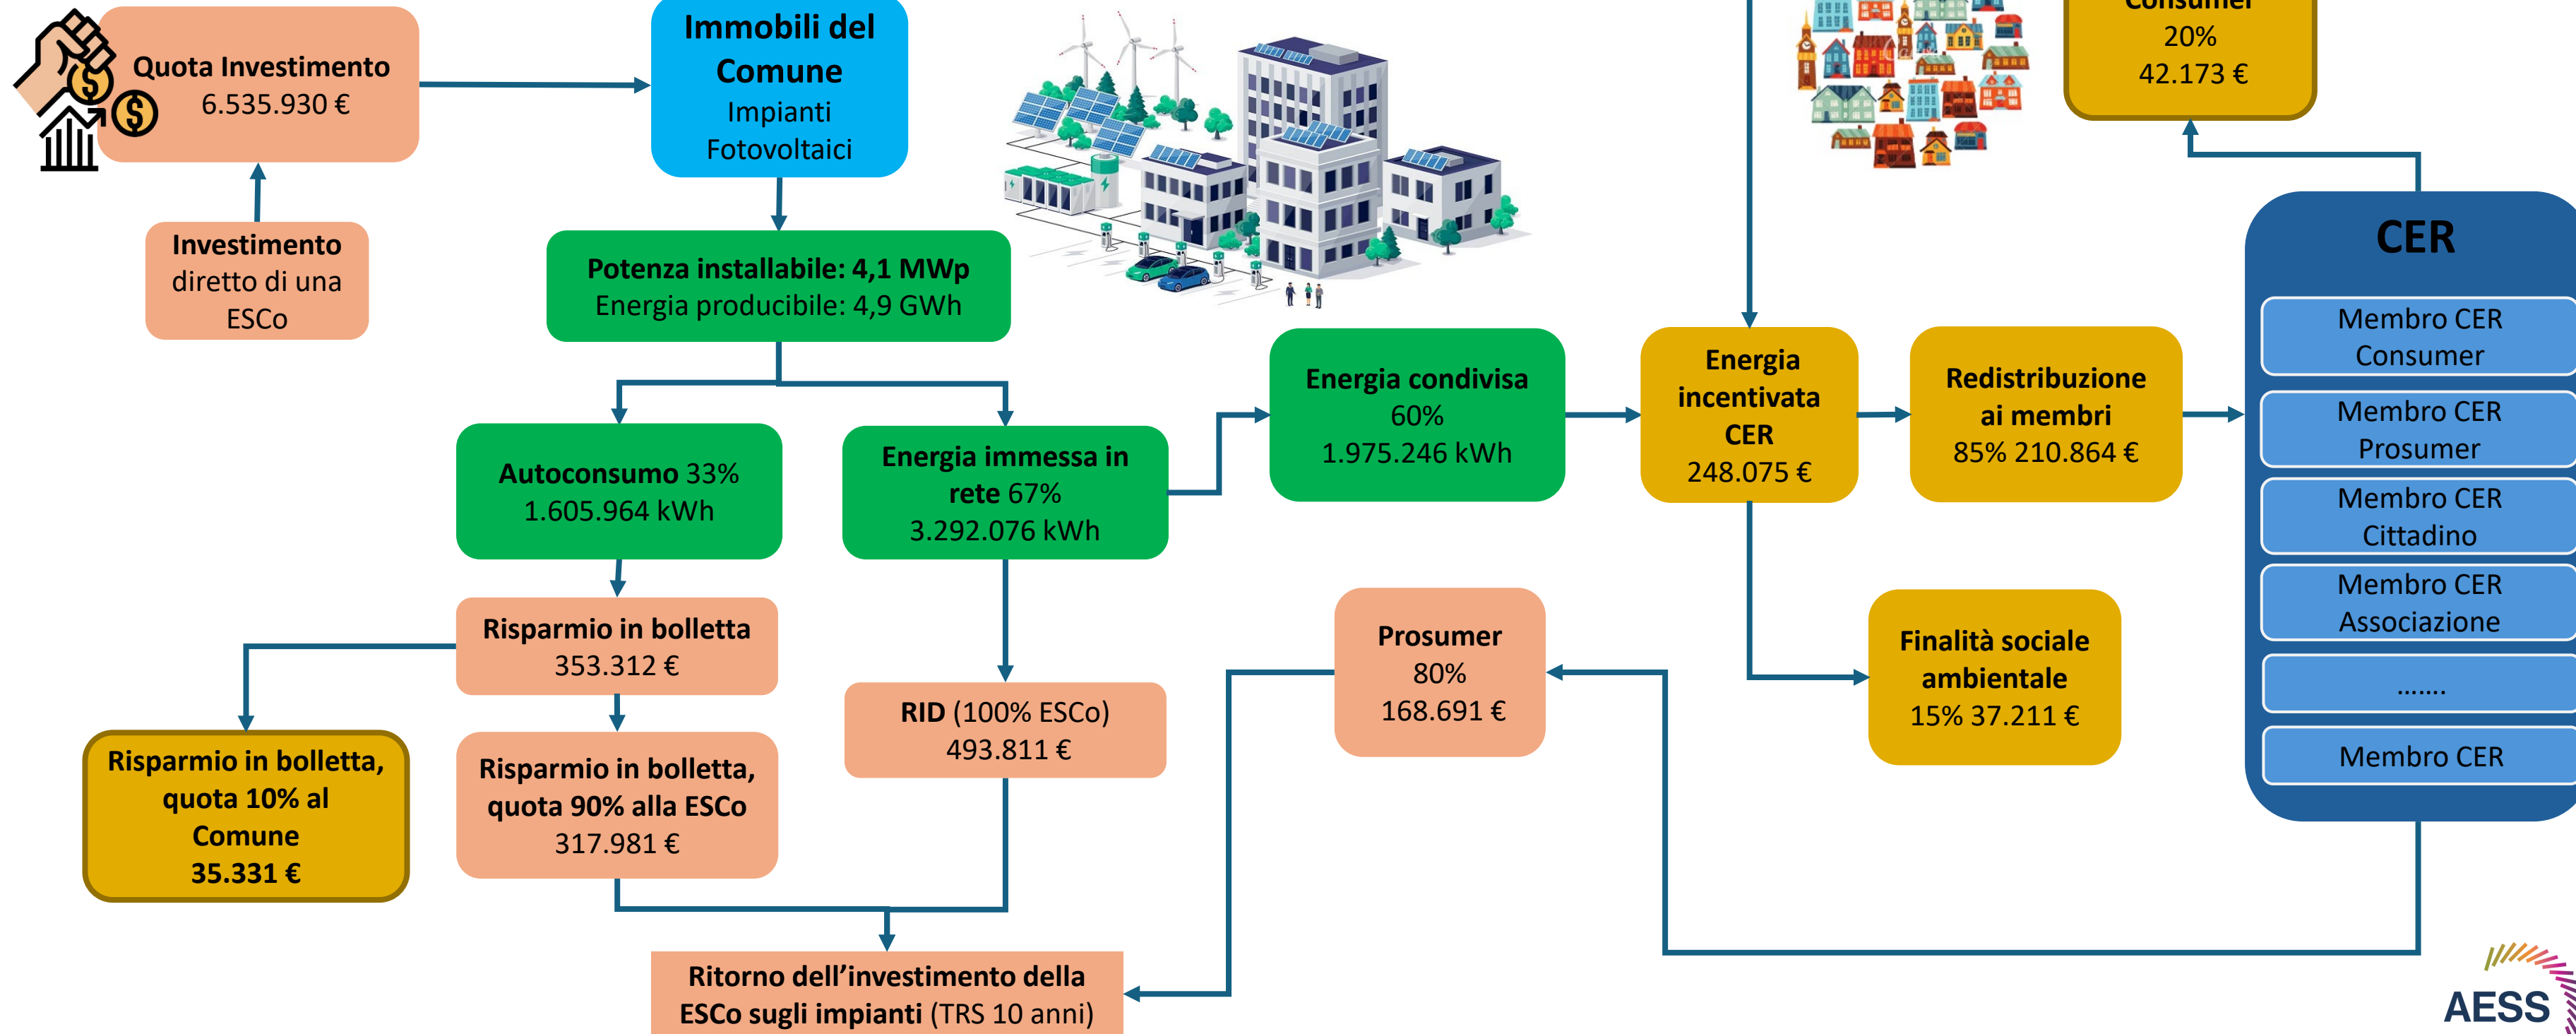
Quota Investimento
6.535.930 €

Investimento diretto di una ESCo

Immobili del Comune
Impianti Fotovoltaici

Potenza installabile: 4,1 MWp
Energia producibile: 4,9 GWh

Autoconsumo 33%
1.605.964 kWh

Energia immessa in rete 67%
3.292.076 kWh

Risparmio in bolletta
353.312 €

Risparmio in bolletta, quota 10% al Comune
35.331 €

Risparmio in bolletta, quota 90% alla ESCo
317.981 €

RID (100% ESCo)
493.811 €

Ritorno dell'investimento della ESCo sugli impianti (TRS 10 anni)

Energia condivisa
60%
1.975.246 kWh

Energia incentivata CER
248.075 €

Redistribuzione ai membri
85% 210.864 €

Consumer
20%
42.173 €

Prosumer
80%
168.691 €

Finalità sociale ambientale
15% 37.211 €

CER
Membro CER Consumer
Membro CER Prosumer
Membro CER Cittadino
Membro CER Associazione
.......
Membro CER

AESS